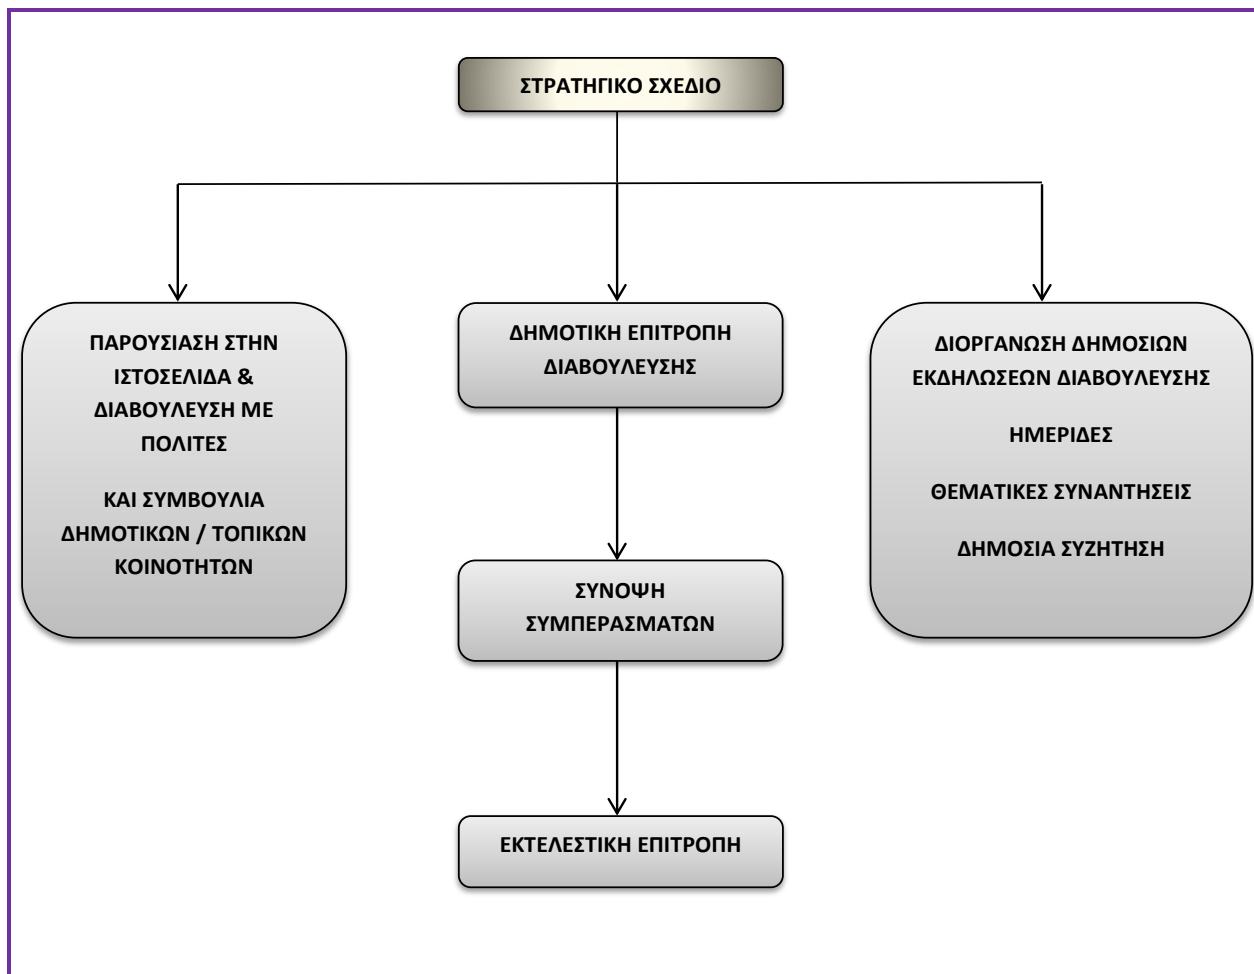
ΣΤΡΑΤΗΓΙΚΟ ΣΧΕΔΙΟ

ΠΑΡΟΥΣΙΑΣΗ ΣΤΗΝ ΙΣΤΟΣΕΛΙΔΑ & ΔΙΑΒΟΥΛΕΥΣΗ ΜΕ ΠΟΛΙΤΕΣ

ΚΑΙ ΣΥΜΒΟΥΛΙΑ ΔΗΜΟΤΙΚΩΝ / ΤΟΠΙΚΩΝ ΚΟΙΝΟΤΗΤΩΝ

ΔΗΜΟΤΙΚΗ ΕΠΙΤΡΟΠΗ ΔΙΑΒΟΥΛΕΥΣΗΣ

ΣΥΝΟΨΗ ΣΥΜΠΕΡΑΣΜΑΤΩΝ

ΕΚΤΕΛΕΣΤΙΚΗ ΕΠΙΤΡΟΠΗ

ΔΙΟΡΓΑΝΩΣΗ ΔΗΜΟΣΙΩΝ ΕΚΔΗΛΩΣΕΩΝ ΔΙΑΒΟΥΛΕΥΣΗΣ

ΗΜΕΡΙΔΕΣ

ΘΕΜΑΤΙΚΕΣ ΣΥΝΑΝΤΗΣΕΙΣ

ΔΗΜΟΣΙΑ ΣΥΖΗΤΗΣΗ